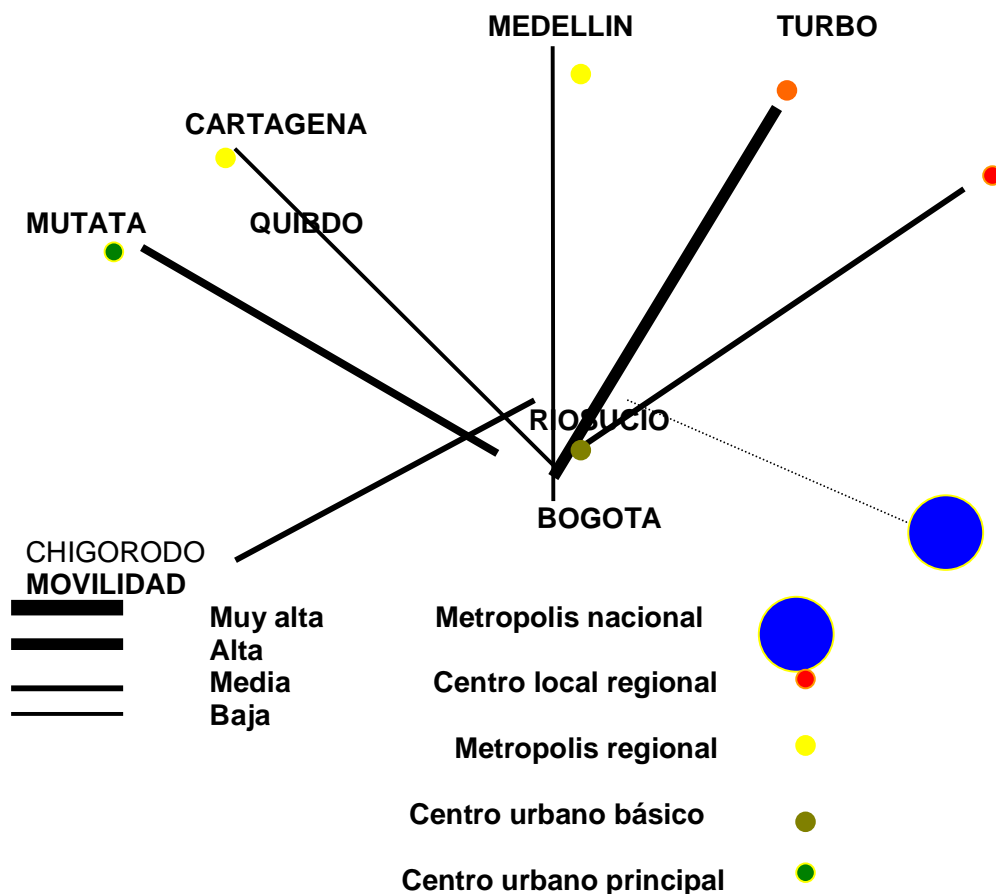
MEDELLIN

TURBO

CARTAGENA

MUTATA

QUIBDO

RIOSUCIO

BOGOTA

CHIGORODO

MOVILIDAD

Muy alta

Alta

Media

Baja

Metropolis nacional

Centro local regional

Metropolis regional

Centro urbano básico

Centro urbano principal